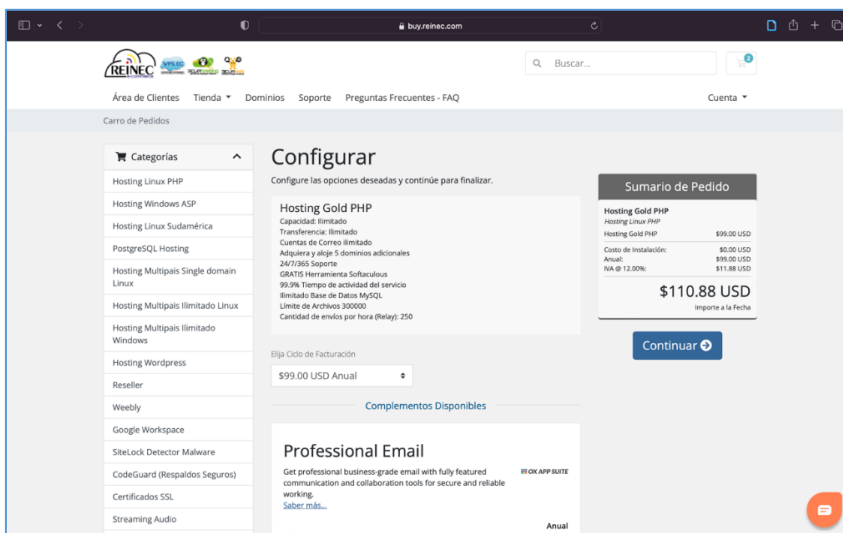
buy.reinec.com

REINEC

Buscar...

0

Área de Clientes Tienda ▾ Dominios Soporte Preguntas Frecuentes - FAQ

Cuenta ▾

Carro de Pedidos

Categorías

Hosting Linux PHP
Hosting Windows ASP
Hosting Linux Sudamérica
PostgreSQL Hosting
Hosting Multipais Single domain Linux
Hosting Multipais Ilimitado Linux
Hosting Multipais Ilimitado Windows
Hosting Wordpress
Reseller
Weebly
Google Workspace
SiteLock Detector Malware
CodeGuard (Respaldos Seguros)
Certificados SSL
Streaming Audio

Configurar

Configure las opciones deseadas y continúe para finalizar.

Hosting Gold PHP
Capacidad: Ilimitado
Transferencia: Ilimitado
Cuentas de Correo ilimitado
Adquiera y aloje 5 dominios adicionales
24/7/365 Soporte
GRATIS Herramienta Softaculous
99.9% Tiempo de actividad del servicio
Ilimitado Base de Datos MySQL
Límite de Archivos 300000
Cantidad de envíos por hora (Relay): 250

Elija Ciclo de Facturación

$99.00 USD Anual

Complementos Disponibles

Professional Email

Get professional business-grade email with fully featured communication and collaboration tools for secure and reliable working.
Saber más...

OX APP SUITE

Anual

Sumario de Pedido

Hosting Gold PHP
Hosting Linux PHP
Hosting Gold PHP $99.00 USD

Costo de Instalación: $0.00 USD
Anual: $99.00 USD
IVA @ 12.00%: $11.88 USD

$110.88 USD
Importe a la Fecha

Continuar